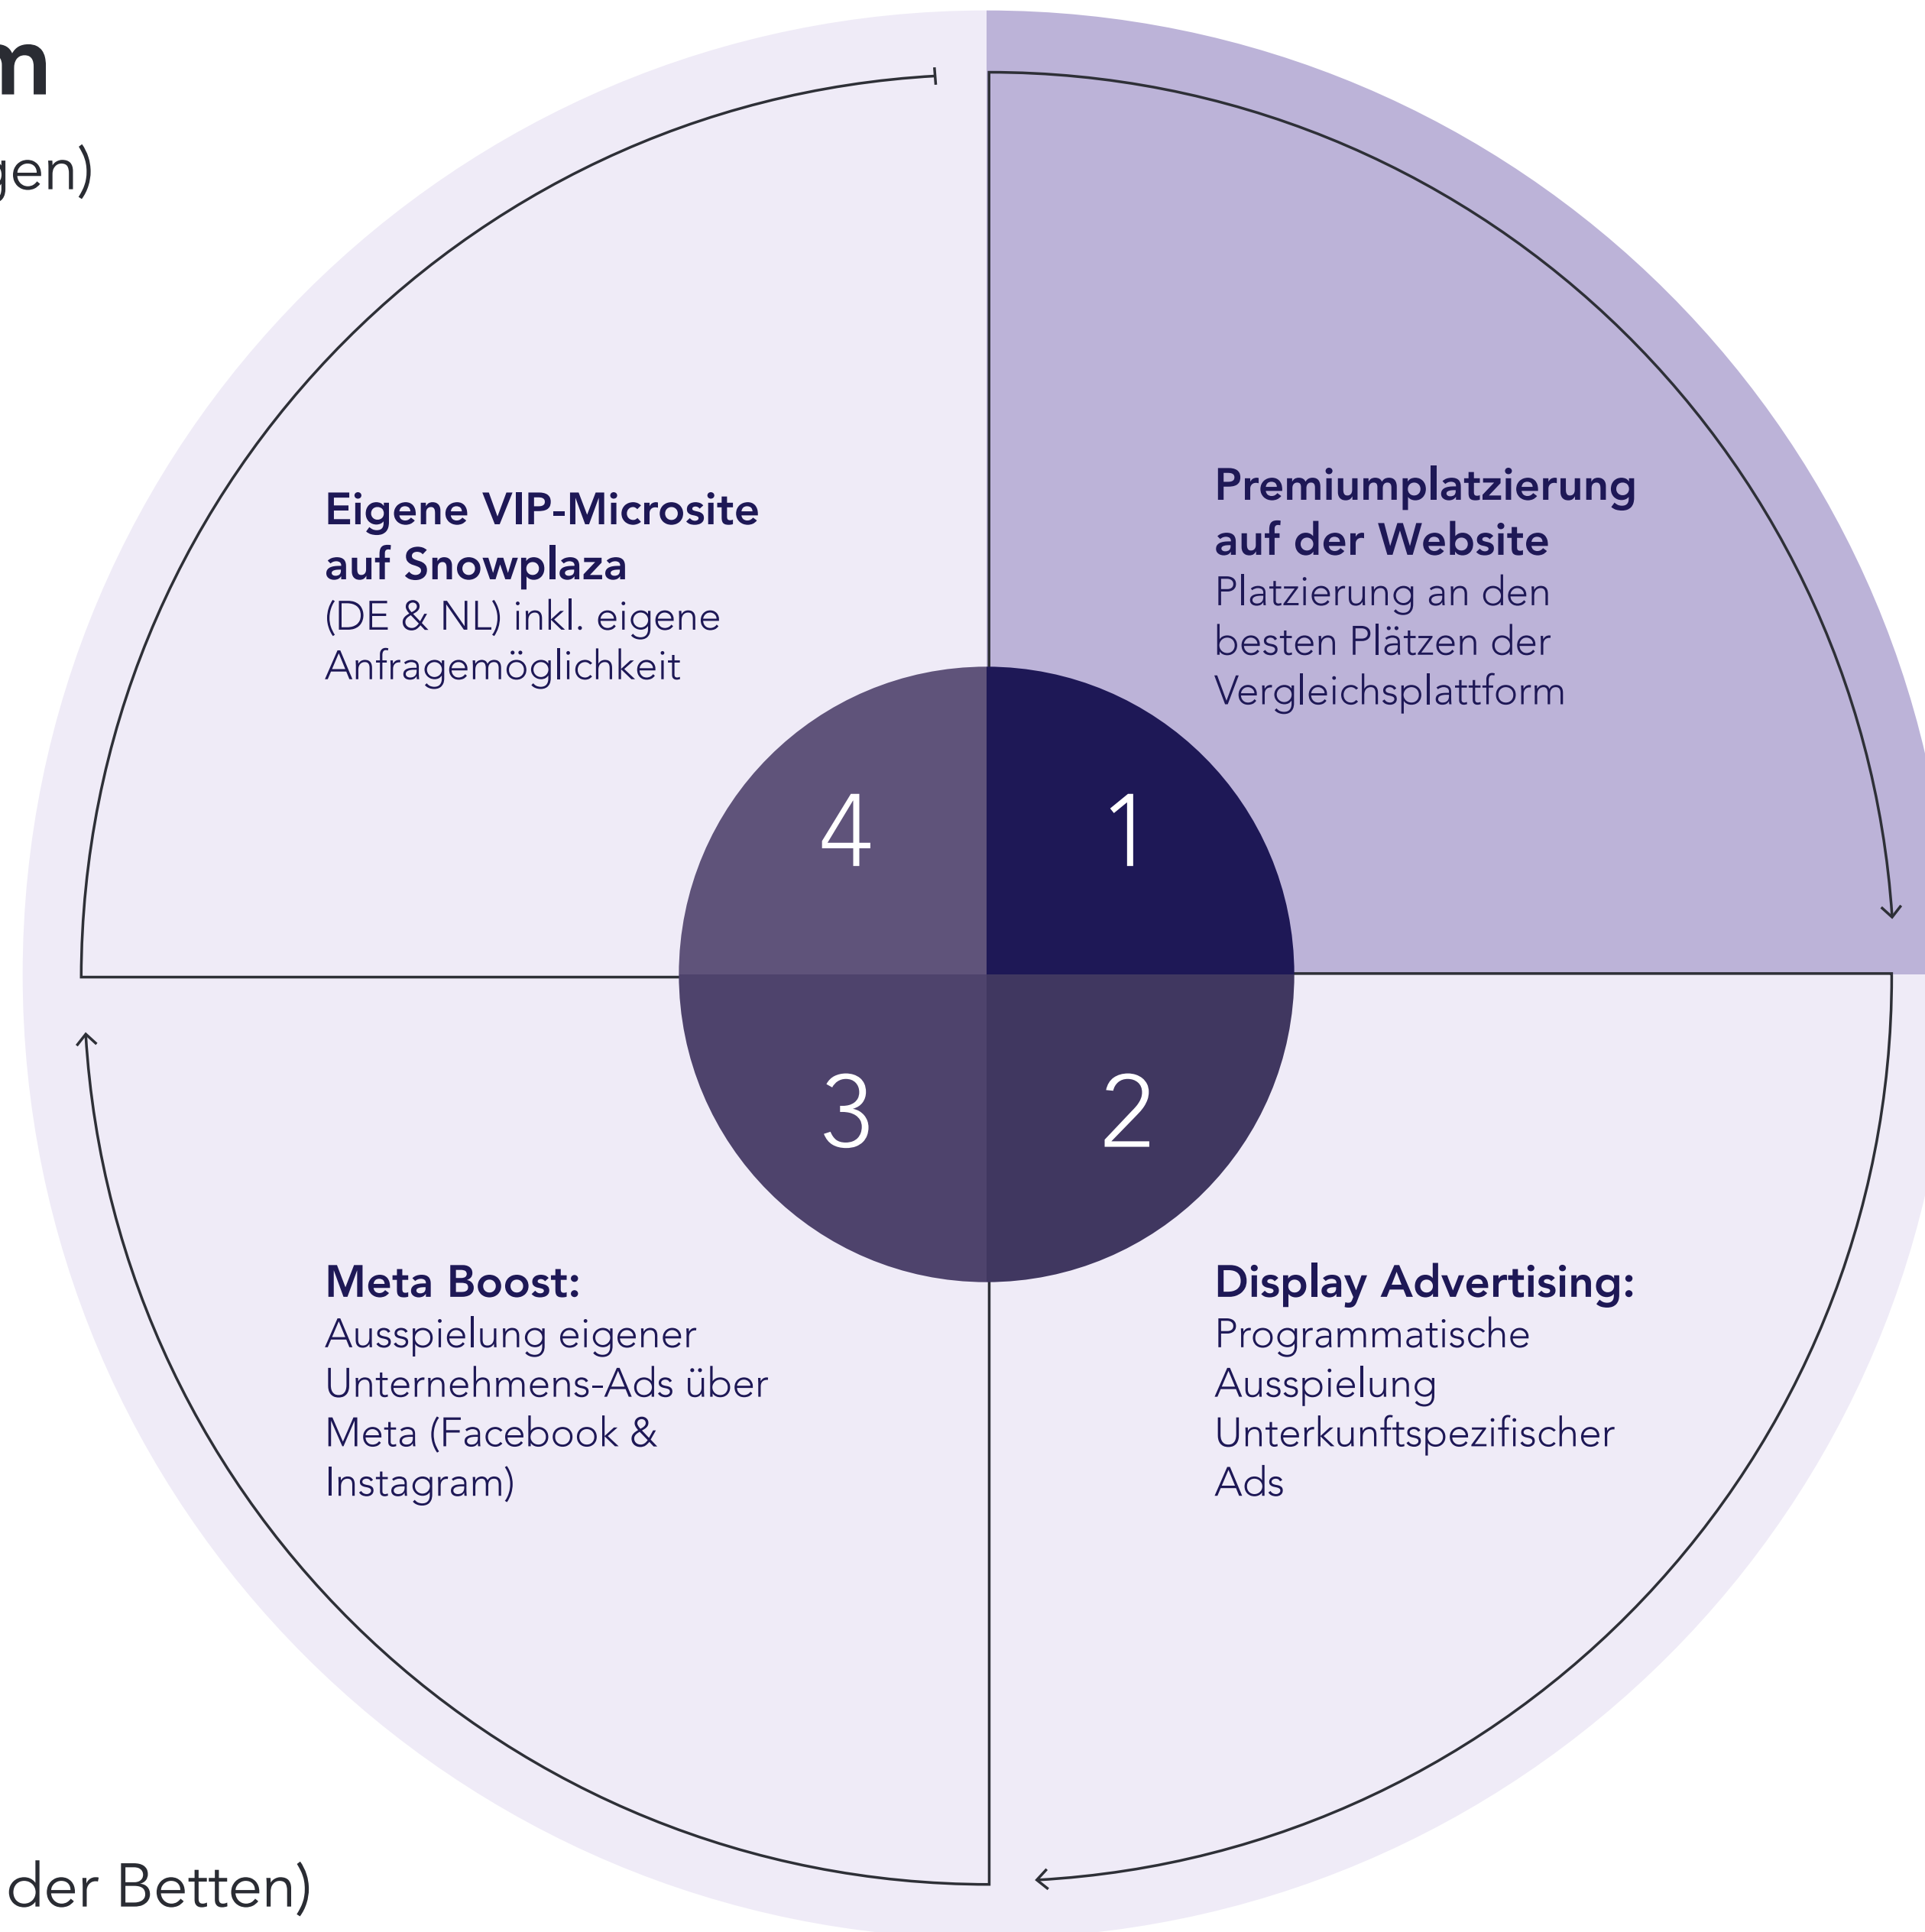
m

gen)

Eigene VIP-Microsite auf Snowplaza
(DE & NL) inkl. eigene Anfragemöglichkeit

Premiumplatzierung auf der Website
Platzierung an den besten Plätzen der Vergleichsplattform

4

1

3

2

Meta Boost:
Ausspielung eigener Unternehmens-Ads über Meta (Facebook & Instagram)

Display Advertising:
Programmatische Ausspielung Unterkunftspezifischer Ads

der Betten)